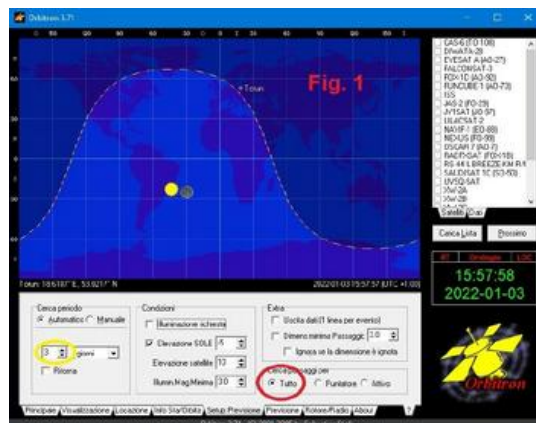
Orbitron 3.71

Fig. 1

Tcrun

Tcrun: 18.6187° E, 53.9217° N

2022-01-03 15:57:57 (UTC +1:00)

CAS4 (TO-108)
DiwataTo-2B
EYESAT A (AO-27)
FALCONSAT-3
FOX-1D (AO-92)
FUNCUBE-1 (AO-73)
ISS
JAS-2 (FO-29)
JY1SAT (JO-97)
LILACSAT-2
NAYIF-1 (EO-88)
NO-84 (PO-98)
OSCAR 7 (AO-7)
RADFXSAT (FOX-1B)
RS-44 & BREEZE-KM R/B
SALSAT 1C (SO-50)
UVSQ-SAT
XW-2A
XW-2B

Satelliti Dati

Carica Lista
Prossimo

RT Orologio LOC

15:57:58
2022-01-03

Orbitron

Cerca periodo
Automatico Manuale
3 giorni
Ritorna

Condizioni
Illuminazione richiesta
Elevazione SOLE -6
Elevazione satellite 10
Illumin.Mag.Minima 3.0

Extra
Uscita dati (1 linea per evento)
Durata minima Passaggio 3.0
Ignora se la dimensione è ignota

Cerca passaggi per
Tutto Puntatore Attivo

Principale Visualizzazione Locazione Info Star/Orbita Setup Previsione Previsione Rotore/Radio About ?